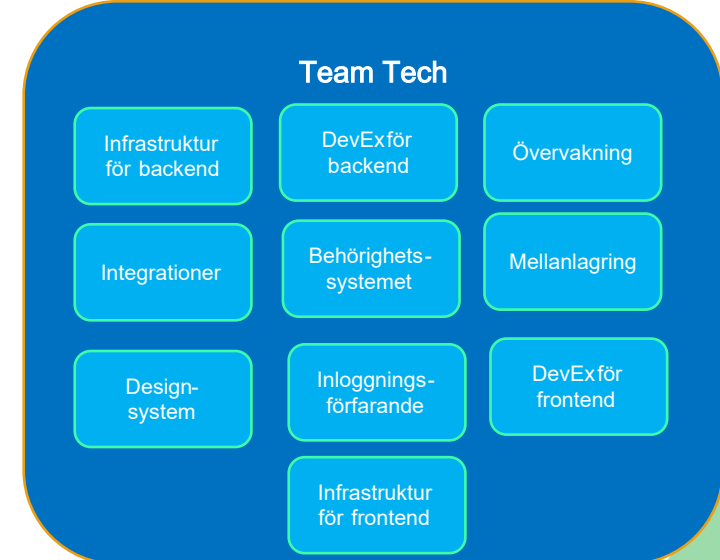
Team Tech

Infrastruktur för backend

DevEx för backend

Övervakning

Integrationer

Behörighetssystemet

Mellanlagring

Designsystem

Inloggningsförfarande

DevEx för frontend

Infrastruktur för frontend